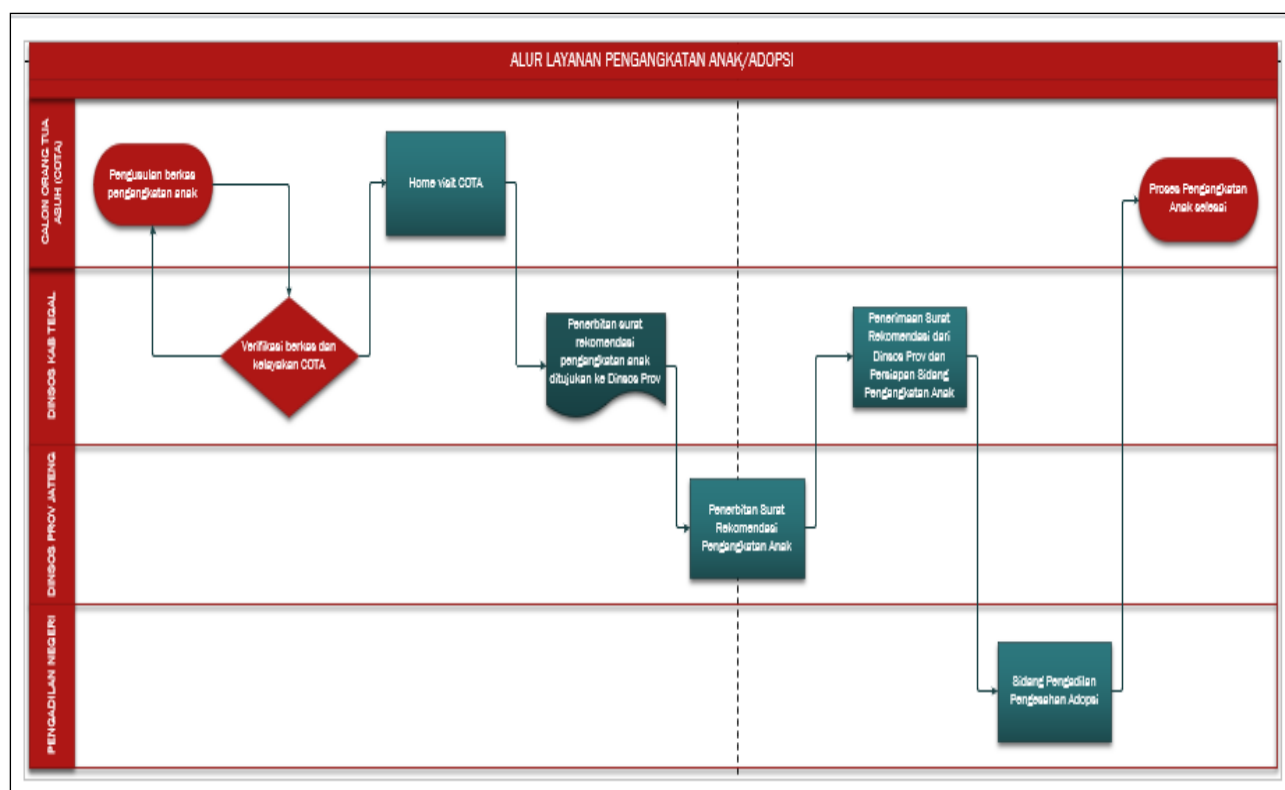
ALUR LAYANAN PENGANGKATAN ANAK/ADOPSI

CALON ORANG TUA ASUH (COTA)

Pengusulan berkas pengangkatan anak

Home visit COTA

Proses Pengangkatan Anak selesai

DINSOS KAB TEGAL

Verifikasi berkas dan kelayakan COTA

Penerbitan surat rekomendasi pengangkatan anak ditujukan ke Dinsos Prov

Penerimaan Surat Rekomendasi dari Dinsos Prov dan Persiapan Sidang Pengangkatan Anak

DINSOS PROV JATENG

Penerbitan Surat Rekomendasi Pengangkatan Anak

PENGADILAN NEGERI

Sidang Pengadilan Pengesahan Adopsi